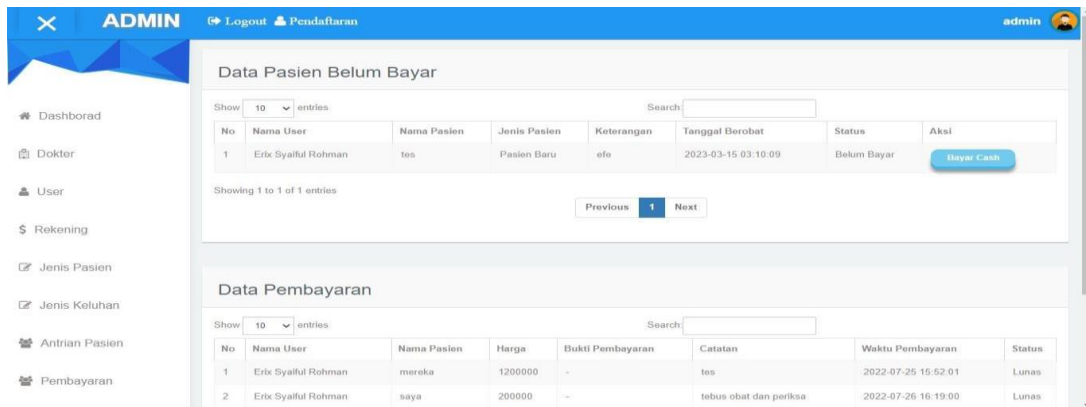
ADMIN

Logout Pendaftaran

admin

Dashborad

Dokter

User

$ Rekening

Jenis Pasien

Jenis Keluhan

Antrian Pasien

Pembayaran

Data Pasien Belum Bayar

Show 10 entries

Search:

| No | Nama User | Nama Pasien | Jenis Pasien | Keterangan | Tanggal Berobat | Status | Aksi |
|---|---|---|---|---|---|---|---|
| 1 | Erix Syaiful Rohman | tes | Pasien Baru | efe | 2023-03-15 03:10:09 | Belum Bayar | Bayar Cash |

Showing 1 to 1 of 1 entries

Previous 1 Next

Data Pembayaran

Show 10 entries

Search:

| No | Nama User | Nama Pasien | Harga | Bukti Pembayaran | Catatan | Waktu Pembayaran | Status |
|---|---|---|---|---|---|---|---|
| 1 | Erix Syaiful Rohman | mereka | 1200000 | - | tes | 2022-07-25 15:52:01 | Lunas |
| 2 | Erix Syaiful Rohman | saya | 200000 | - | tebus obat dan periksa | 2022-07-26 16:19:00 | Lunas |